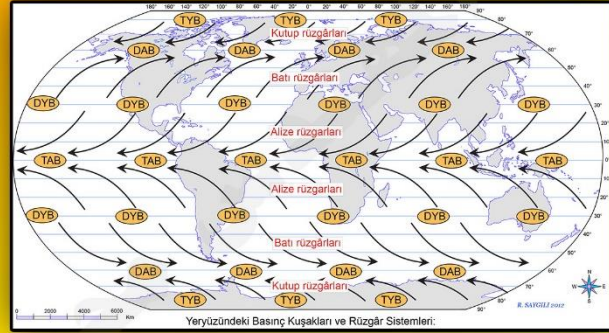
180° 160° 140° 120° 100° 80° 60° 40° 20° 0° 20° 40° 60° 80° 100° 120° 140° 160° 180°

TYB TYB TYB

Kutup rüzgârları

DAB DAB DAB DAB DAB

Batı rüzgârları

DYB DYB DYB DYB DYB DYB DYB

Alize rüzgarları

TAB TAB TAB TAB TAB TAB TAB

Alize rüzgarları

DYB DYB DYB DYB DYB DYB DYB

Batı rüzgârları

DAB DAB DAB DAB DAB

Kutup rüzgârları

TYB TYB TYB

70° 60° 40° 20° 0° 20° 40° 60° 70°

0 2000 4000 6000 Km

N W E S

R. SAYGILI 2017

Yeryüzündeki Basınç Kuşakları ve Rüzgâr Sistemleri: